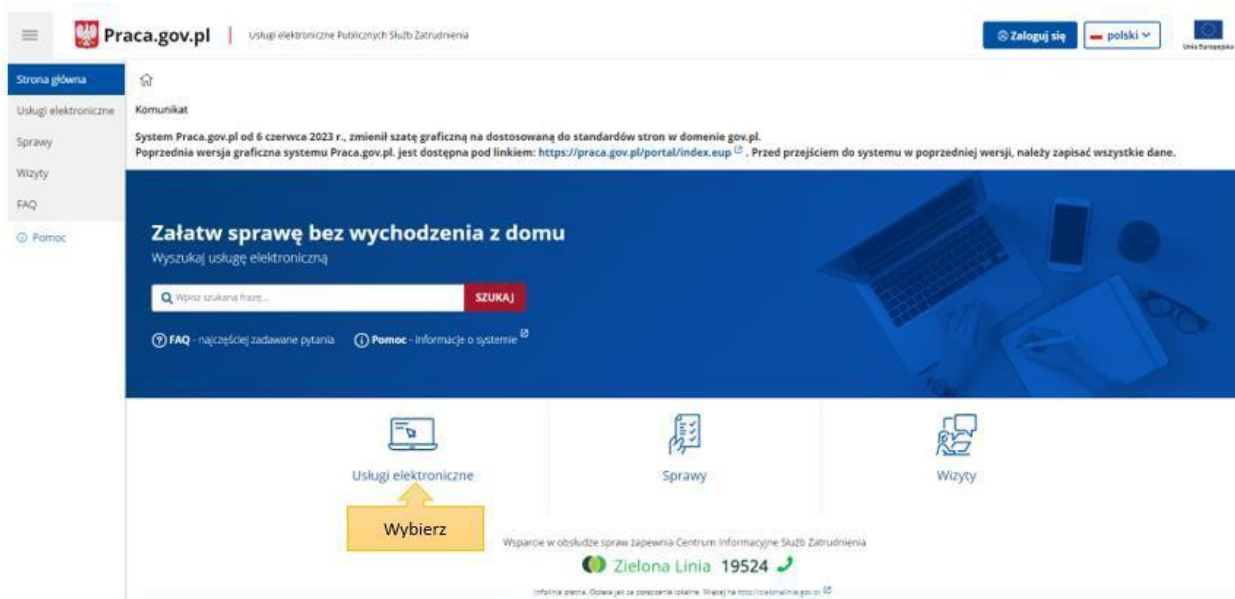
Praca.gov.pl | Usługi elektroniczne Publicznych Służb Zatrudnienia

Zaloguj się | polski

Unia Europejska

Strona główna
Usługi elektroniczne
Sprawy
Wizyty
FAQ
Pomoc

Komunikat

System Praca.gov.pl od 6 czerwca 2023 r., zmienił szatę graficzną na dostosowaną do standardów stron w domenie gov.pl.
Poprzednia wersja graficzna systemu Praca.gov.pl. jest dostępna pod linkiem: https://praca.gov.pl/portal/index.eup . Przed przejściem do systemu w poprzedniej wersji, należy zapisać wszystkie dane.

Załatw sprawę bez wychodzenia z domu

Wyszukaj usługę elektroniczną

Wpisz szukaną frazę...

SZUKAJ

FAQ - najczęściej zadawane pytania

Pomoc - Informacje o systemie

Usługi elektroniczne

Sprawy

Wizyty

Wybierz

Wsparcie w obsłudze spraw zapewnia Centrum Informacyjne Służb Zatrudnienia

Zielona Linia 19524

Infolinia płatna. Opłata jak za połączenie lokalne. Więcej na http://zielonalinia.gov.pl